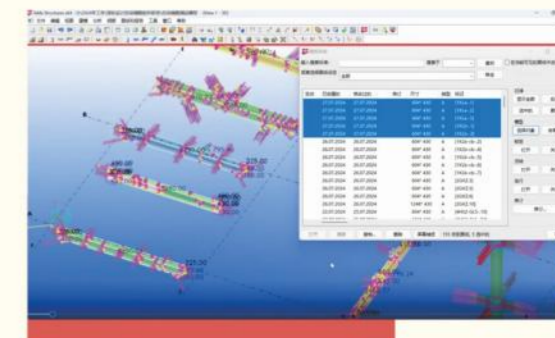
Tekla Structures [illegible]

490.00

225.00

490.00

225.00

225.00

| 状态 | 已创建日 | 修改日期 | 类 | 尺寸 | 数量 | 描述 |
|---|---|---|---|---|---|---|
| | 27.07.2024 | 27.07.2024 | | WHF 400 | 4 | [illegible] |
| | 27.07.2024 | 27.07.2024 | | WHF 400 | 4 | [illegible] |
| | 27.07.2024 | 27.07.2024 | | WHF 400 | 4 | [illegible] |
| | 27.07.2024 | 27.07.2024 | | WHF 400 | 4 | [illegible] |
| | 27.07.2024 | 27.07.2024 | | WHF 400 | 4 | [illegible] |
| | 26.07.2024 | 26.07.2024 | | WHF 400 | 4 | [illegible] |
| | 26.07.2024 | 26.07.2024 | | WHF 400 | 4 | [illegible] |
| | 26.07.2024 | 26.07.2024 | | WHF 400 | 4 | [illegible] |
| | 26.07.2024 | 26.07.2024 | | WHF 400 | 4 | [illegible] |
| | 26.07.2024 | 26.07.2024 | | WHF 400 | 4 | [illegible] |
| | 26.07.2024 | 26.07.2024 | | WHF 400 | 4 | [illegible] |
| | 26.07.2024 | 26.07.2024 | | WHF 400 | 4 | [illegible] |
| | 26.07.2024 | 26.07.2024 | | WHF 400 | 4 | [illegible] |
| | 26.07.2024 | 26.07.2024 | | WHF 400 | 4 | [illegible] |
| | 26.07.2024 | 26.07.2024 | | WHF 400 | 4 | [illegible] |
| | 26.07.2024 | 26.07.2024 | | WHF 400 | 4 | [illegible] |